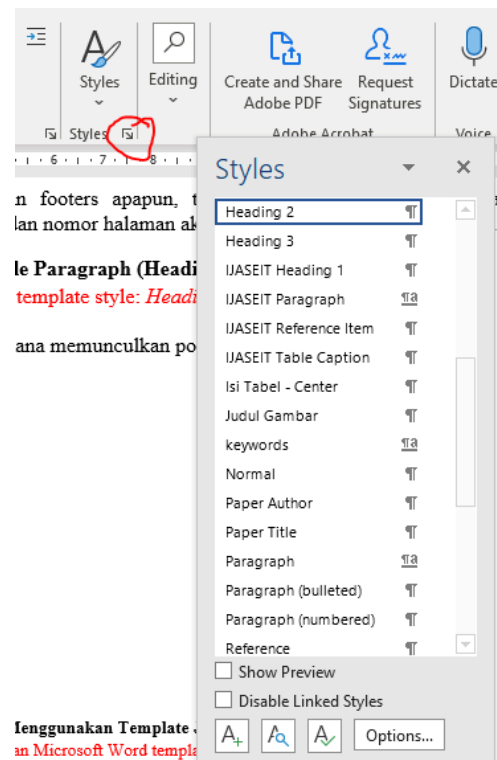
Styles

Editing

Create and Share Adobe PDF

Request Signatures

Dictate

Styles

Adobe Acrobat

Voice

n footers apapun, t

lan nomor halaman ak

le Paragraph (Headi

template style: Headi

ana memunculkan po

Styles

Heading 2 ¶

Heading 3 ¶

IJASEIT Heading 1 ¶

IJASEIT Paragraph ¶a

IJASEIT Reference Item ¶

IJASEIT Table Caption ¶

Isi Tabel - Center ¶

Judul Gambar ¶

keywords ¶a

Normal ¶

Paper Author ¶

Paper Title ¶

Paragraph ¶a

Paragraph (bulleted) ¶

Paragraph (numbered) ¶

Reference ¶

Show Preview

Disable Linked Styles

Options...

Menggunakan Template

an Microsoft Word templa